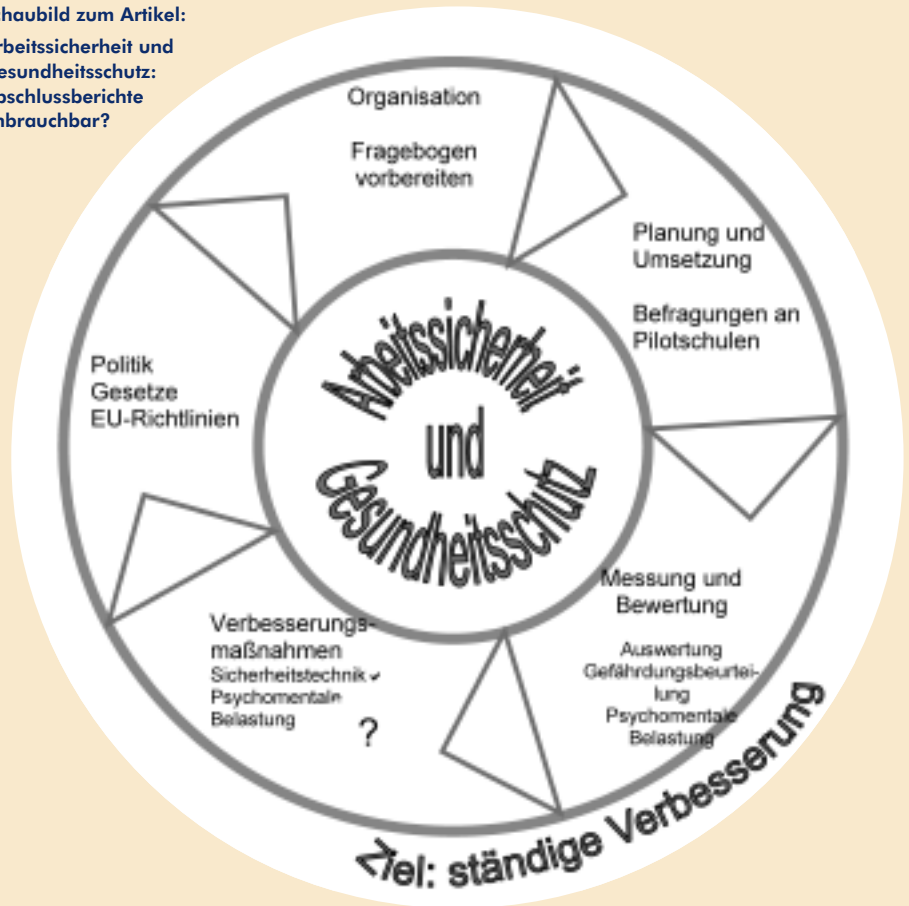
haubild zum Artikel:
rbeitssicherheit und esundheitsschutz: bschlussberichte nbrauchbar?

Organisation

Fragebogen vorbereiten

Planung und Umsetzung

Befragungen an Pilotschulen

Politik Gesetze EU-Richtlinien

Arbeitssicherheit und Gesundheitsschutz

Messung und Bewertung

Auswertung Gefährdungsbeurteilung Psychomentale Belastung

Verbesserungsmaßnahmen
Sicherheitstechnik ✓
Psychomentale Belastung
?

Ziel: ständige Verbesserung